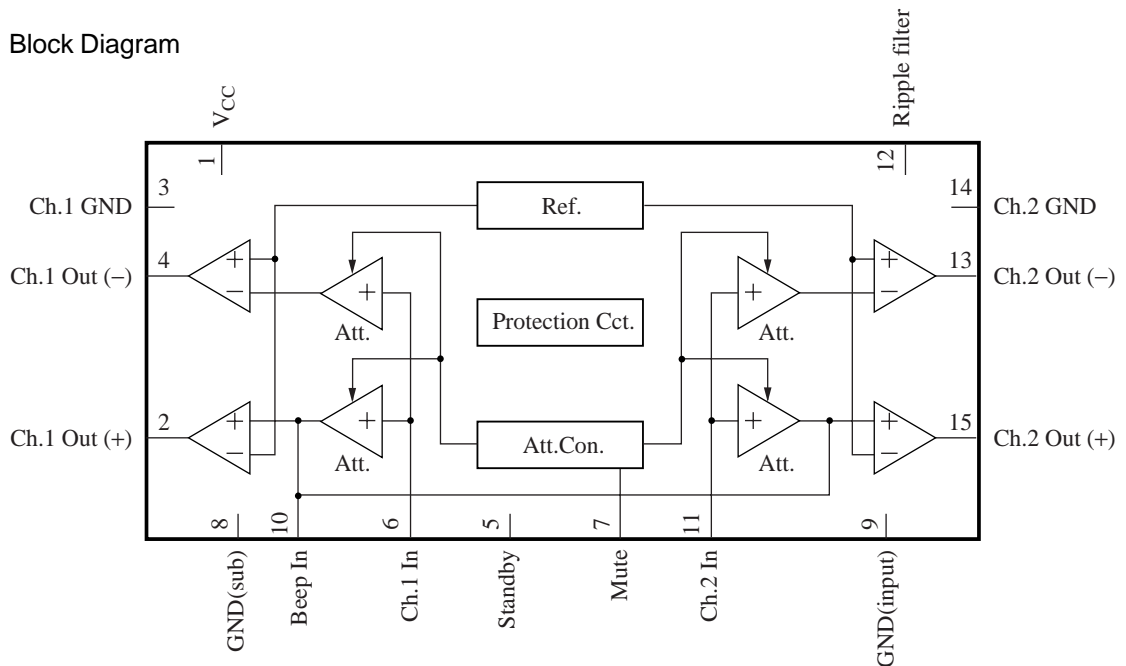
Block Diagram

$V_{CC}$

Ripple filter

1

12

3

14

Ch.1 GND

Ref.

Ch.2 GND

4

13

Ch.1 Out (–)

Ch.2 Out (–)

+

–

+

+

+

–

Att.

Protection Cct.

Att.

2

15

Ch.1 Out (+)

Ch.2 Out (+)

+

–

+

+

+

–

Att.

Att.Con.

Att.

8

10

6

5

7

11

9

GND(sub)

Beep In

Ch.1 In

Standby

Mute

Ch.2 In

GND(input)